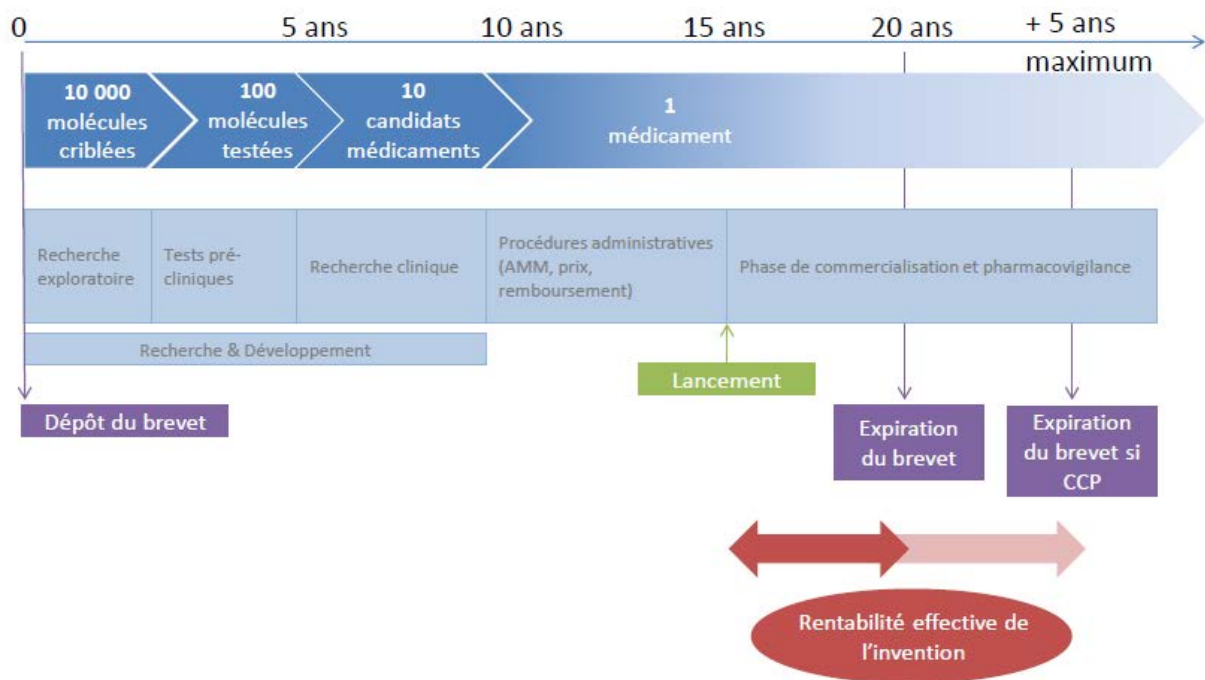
0

5 ans

10 ans

15 ans

20 ans

+ 5 ans maximum

10 000 molécules criblées

100 molécules testées

10 candidats médicaments

1 médicament

Recherche exploratoire

Tests pré-cliniques

Recherche clinique

Procédures administratives (AMM, prix, remboursement)

Phase de commercialisation et pharmacovigilance

Recherche & Développement

Lancement

Dépôt du brevet

Expiration du brevet

Expiration du brevet si CCP

Rentabilité effective de l'invention